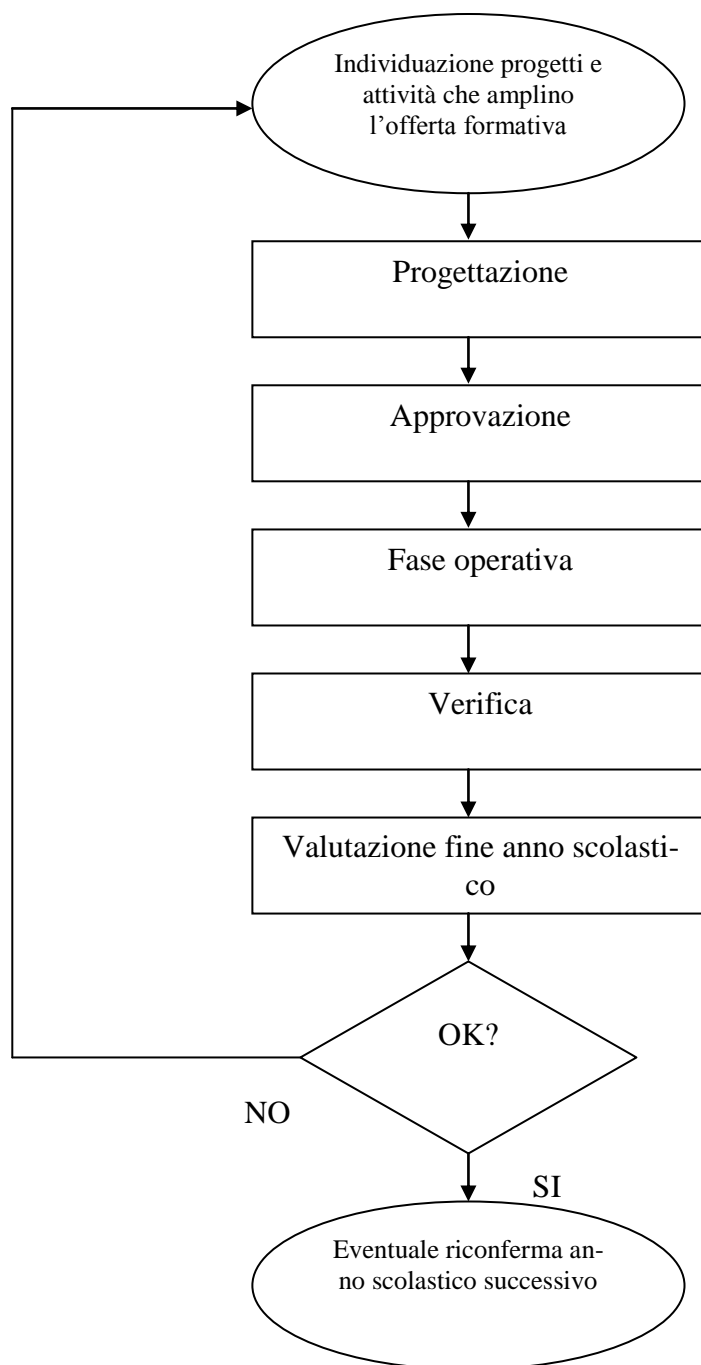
Individuazione progetti e attività che amplino l'offerta formativa

Progettazione

Approvazione

Fase operativa

Verifica

Valutazione fine anno scolastico

OK?

NO

SI

Eventuale riconferma anno scolastico successivo